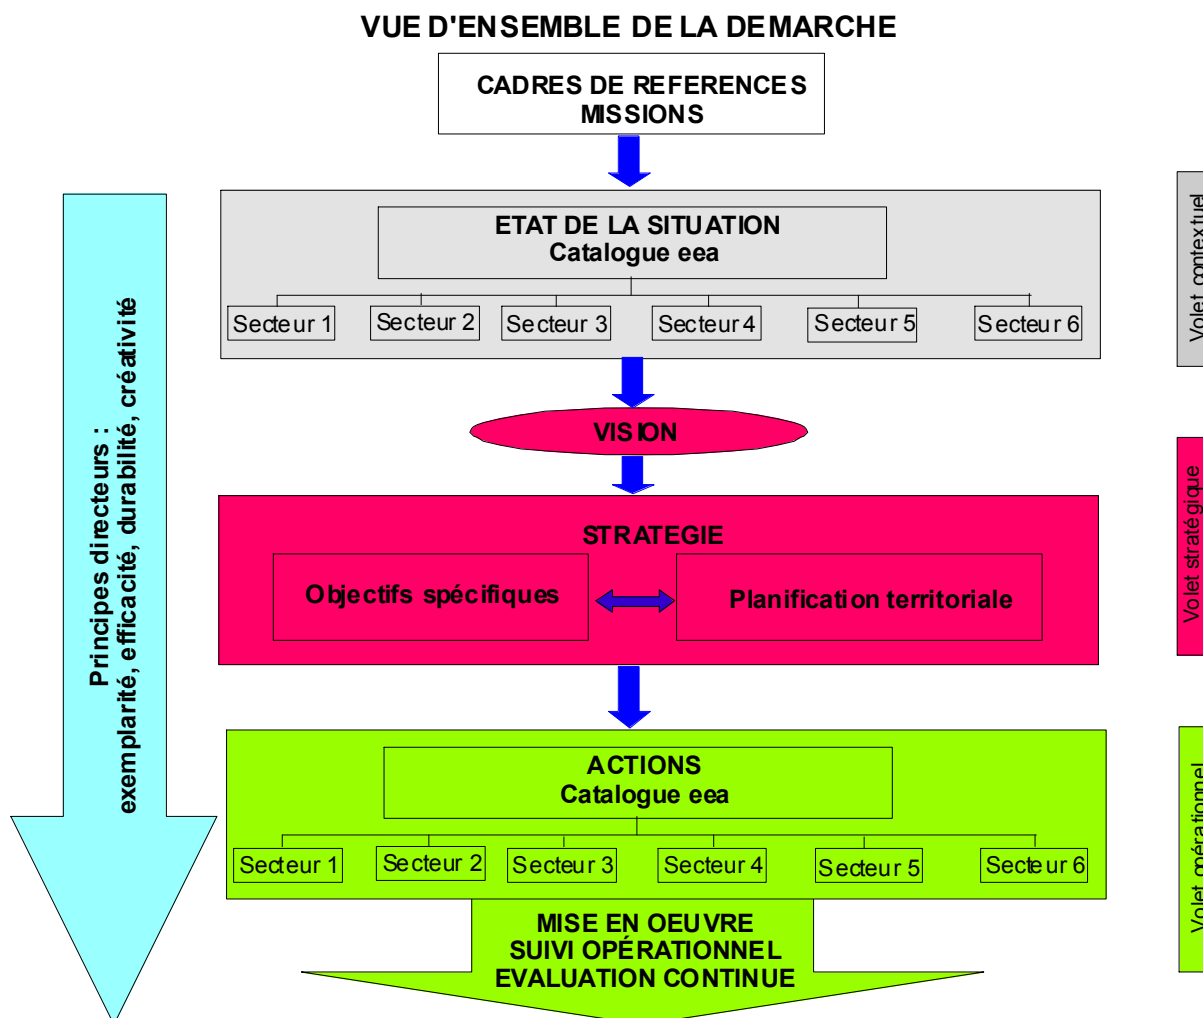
VUE D'ENSEMBLE DE LA DEMARCHE

CADRES DE REFERENCES
MISSIONS

Principes directeurs :
exemplarité, efficacité, durabilité, créativité

ETAT DE LA SITUATION
Catalogue eea

Secteur 1
Secteur 2
Secteur 3
Secteur 4
Secteur 5
Secteur 6

Volet contextuel

VISION

STRATEGIE

Objectifs spécifiques

Planification territoriale

Volet stratégique

ACTIONS
Catalogue eea

Secteur 1
Secteur 2
Secteur 3
Secteur 4
Secteur 5
Secteur 6

Volet opérationnel

MISE EN OEUVRE
SUIVI OPÉRATIONNEL
EVALUATION CONTINUE